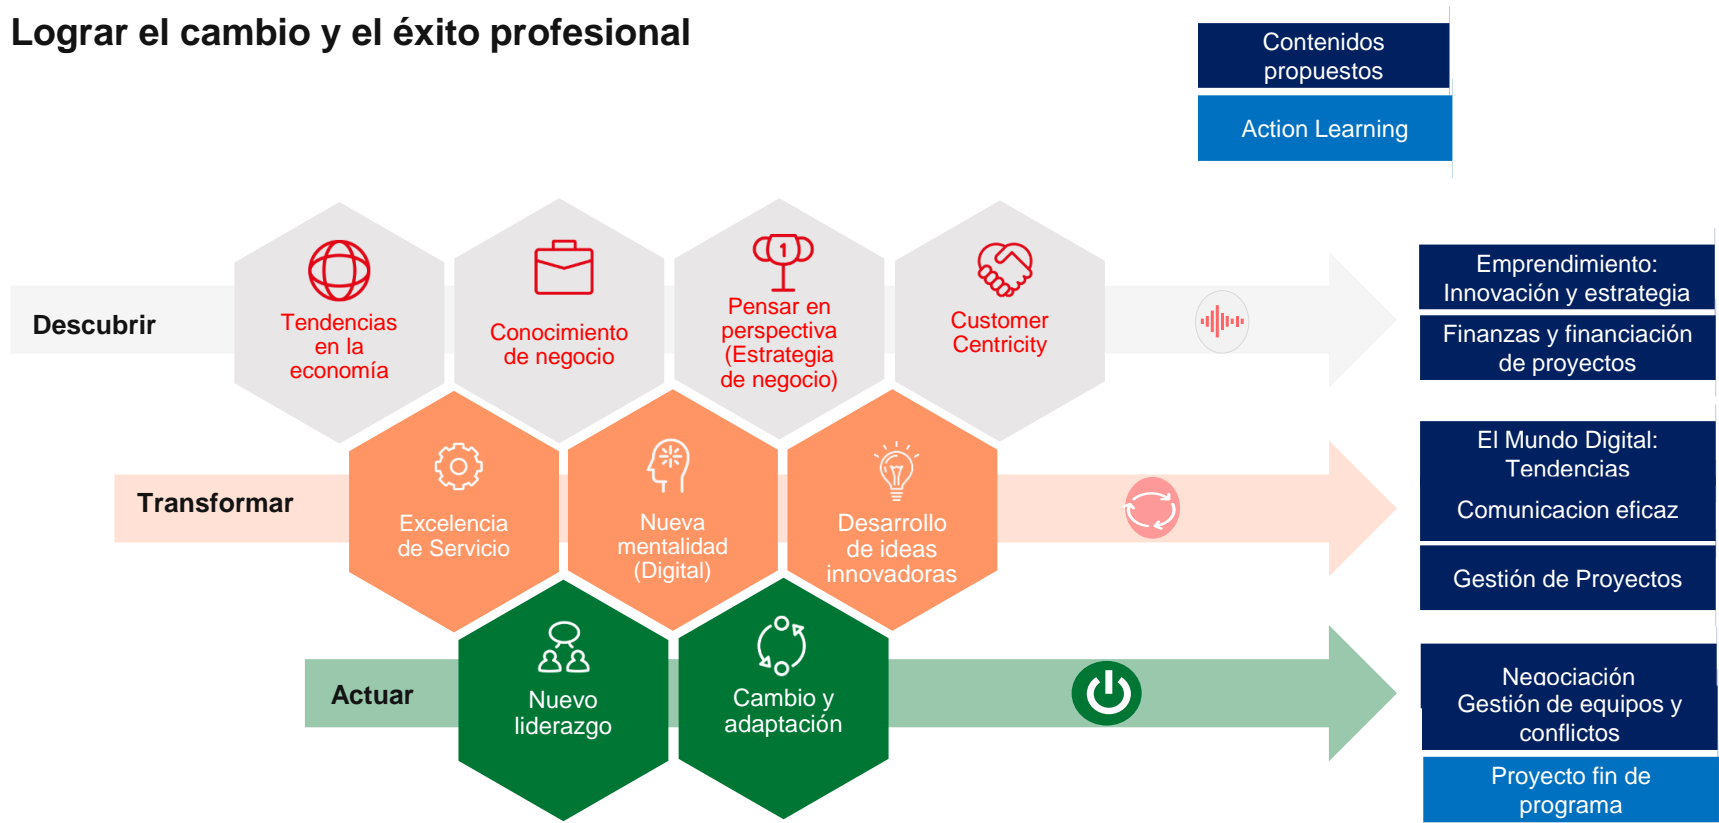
Lograr el cambio y el éxito profesional

Contenidos propuestos

Action Learning

Descubrir

Tendencias en la economía

Conocimiento de negocio

Pensar en perspectiva (Estrategia de negocio)

Customer Centricity

Emprendimiento: Innovación y estrategia

Finanzas y financiación de proyectos

Transformar

Excelencia de Servicio

Nueva mentalidad (Digital)

Desarrollo de ideas innovadoras

El Mundo Digital: Tendencias

Comunicacion eficaz

Gestión de Proyectos

Actuar

Nuevo liderazgo

Cambio y adaptación

Negociación
Gestión de equipos y conflictos

Proyecto fin de programa